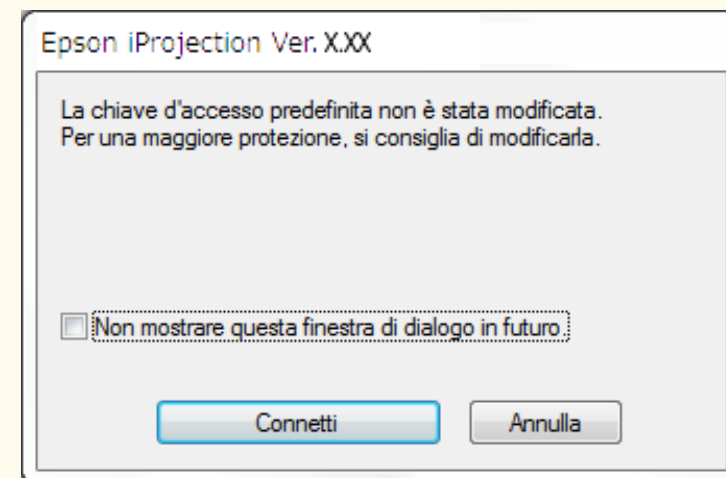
Epson iProjection Ver. X.XX

La chiave d'accesso predefinita non è stata modificata.
Per una maggiore protezione, si consiglia di modificarla.

Non mostrare questa finestra di dialogo in futuro.

Connetti

Annulla